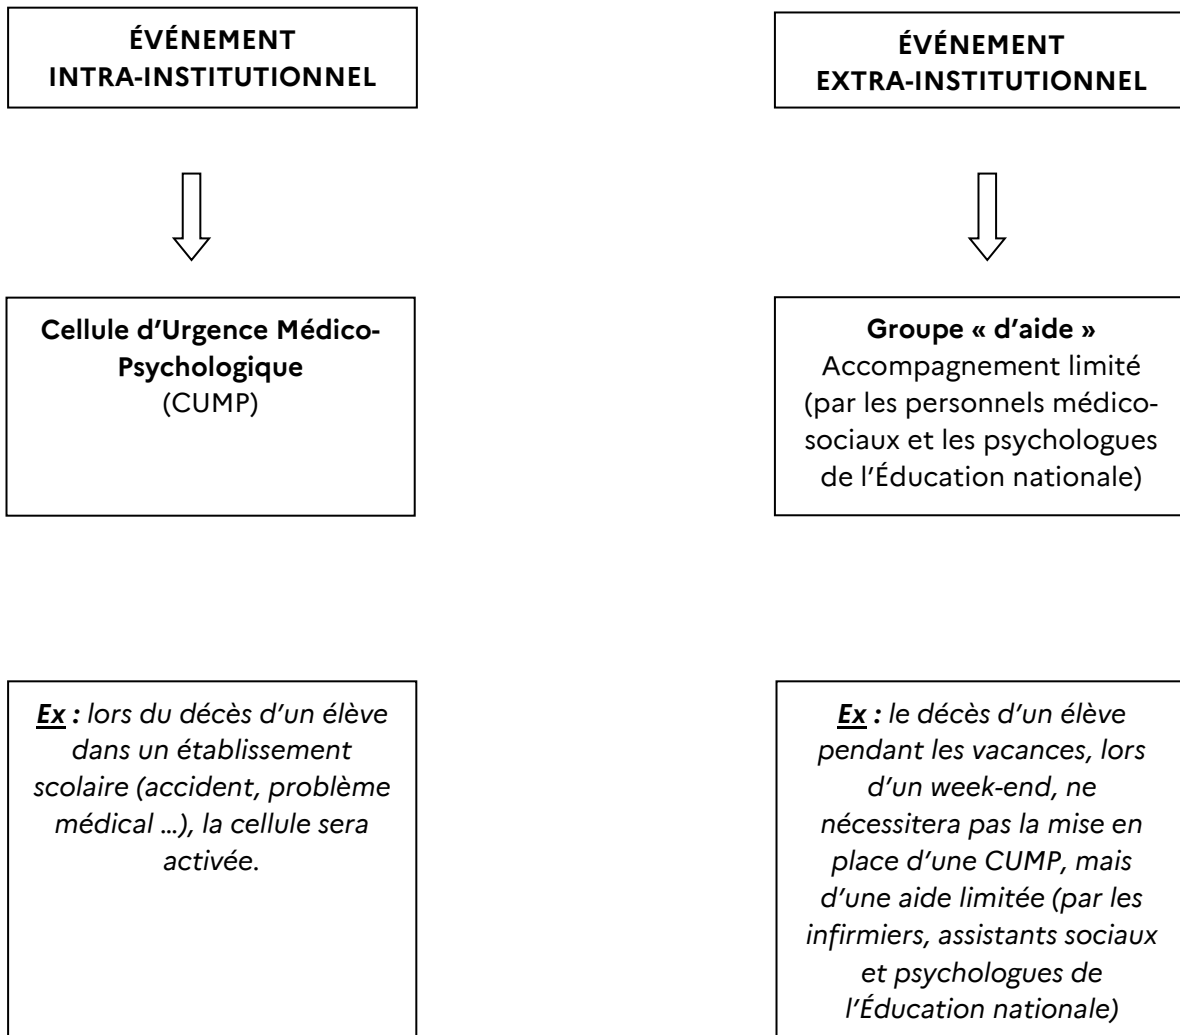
ÉVÉNEMENT INTRA-INSTITUTIONNEL

Cellule d'Urgence Médico-Psychologique (CUMP)

Ex : lors du décès d'un élève dans un établissement scolaire (accident, problème médical …), la cellule sera activée.

ÉVÉNEMENT EXTRA-INSTITUTIONNEL

Groupe « d'aide » Accompagnement limité (par les personnels médico-sociaux et les psychologues de l'Éducation nationale)

Ex : le décès d'un élève pendant les vacances, lors d'un week-end, ne nécessitera pas la mise en place d'une CUMP, mais d'une aide limitée (par les infirmiers, assistants sociaux et psychologues de l'Éducation nationale)